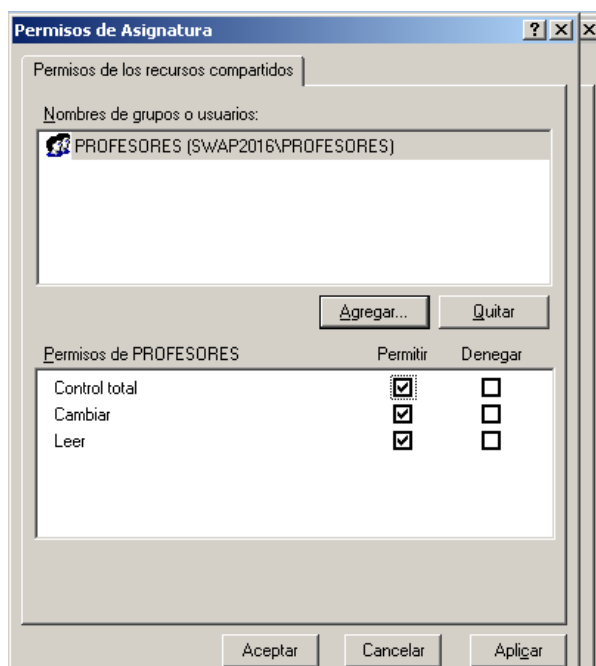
Permisos de Asignatura
? X

Permisos de los recursos compartidos

Nombres de grupos o usuarios:

PROFESORES (SWAP2016\PROFESORES)

Agregar... Quitar

| Permisos de PROFESORES | Permitir | Denegar |
|---|---|---|
| Control total | ☑ | ☐ |
| Cambiar | ☑ | ☐ |
| Leer | ☑ | ☐ |

Aceptar Cancelar Aplicar